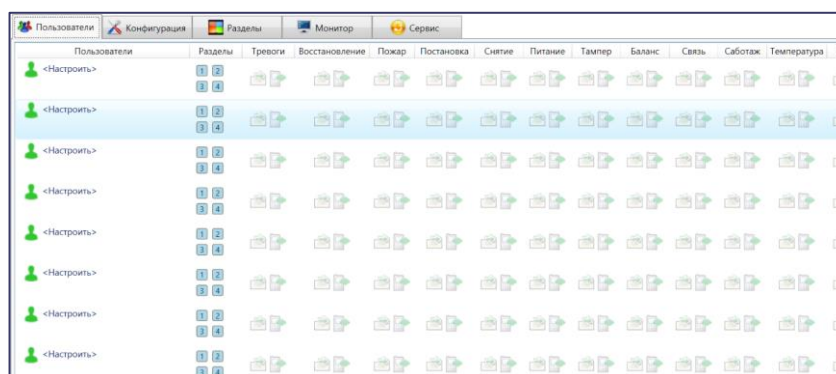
Пользователи | Конфигурация | Разделы | Монитор | Сервис

| Пользователи | Разделы | Тревоги | Восстановление | Пожар | Постановка | Снятие | Питание | Тампер | Баланс | Связь | Саботаж | Температура |
|---|---|---|---|---|---|---|---|---|---|---|---|---|
| <Настроить> | 1 2 3 4 | | | | | | | | | | | |
| <Настроить> | 1 2 3 4 | | | | | | | | | | | |
| <Настроить> | 1 2 3 4 | | | | | | | | | | | |
| <Настроить> | 1 2 3 4 | | | | | | | | | | | |
| <Настроить> | 1 2 3 4 | | | | | | | | | | | |
| <Настроить> | 1 2 3 4 | | | | | | | | | | | |
| <Настроить> | 1 2 3 4 | | | | | | | | | | | |
| <Настроить> | 1 2 3 4 | | | | | | | | | | | |